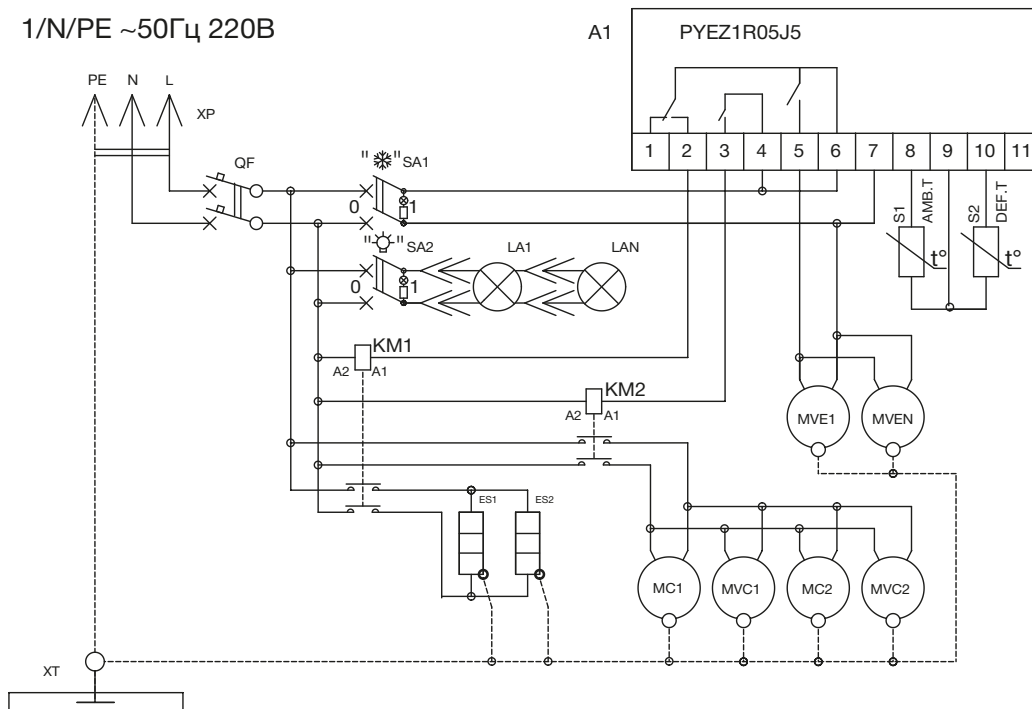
1/N/PE ~50Гц 220В

A1 PYEZ1R05J5

1 2 3 4 5 6 7 8 9 10 11

PE N L

XP

QF

"❄"SA1

0 1

"💡"SA2

0 1

LA1 LAN

S1 AMB.T t°

S2 DEF.T t°

KM1

A2 A1

KM2

A2 A1

MVE1 MVEN

ES1 ES2

MC1 MVC1 MC2 MVC2

XT